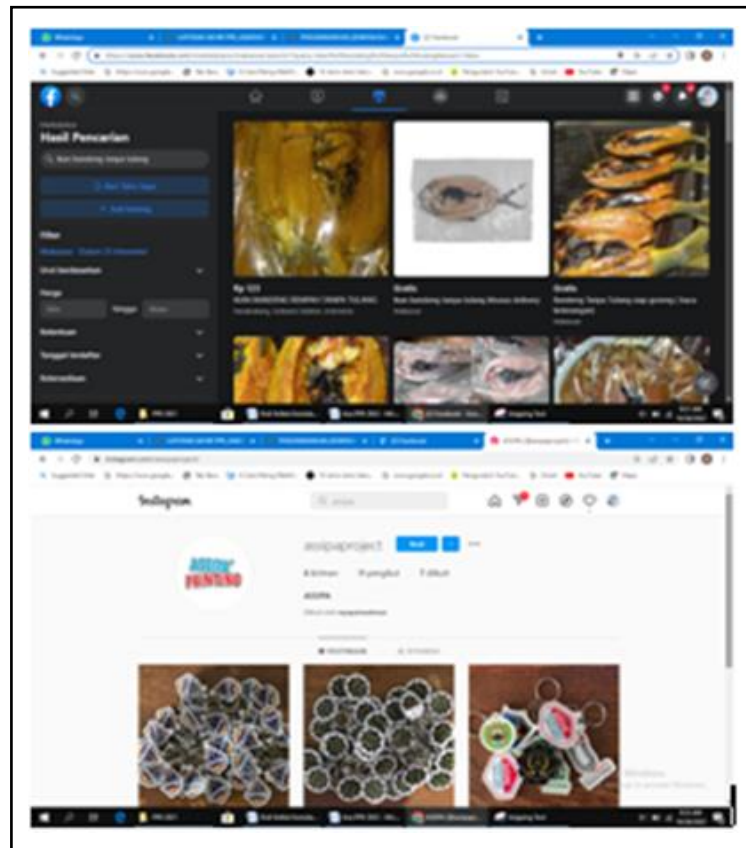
WhatsApp

Facebook

Hasil Pencarian

Buat Bandeng tanpa tulang

Filter

Harga

Rp 123

BUAH BANDENG HEWAN TANPA TULANG

Gratis

Buat Bandeng tanpa tulang

Gratis

Bandeng Tanpa Tulang

Instagram

Cari

asiapaproject

Kirim Pesan

ASIIPA

POSTINGAN

ASIIPA PUNTUNG